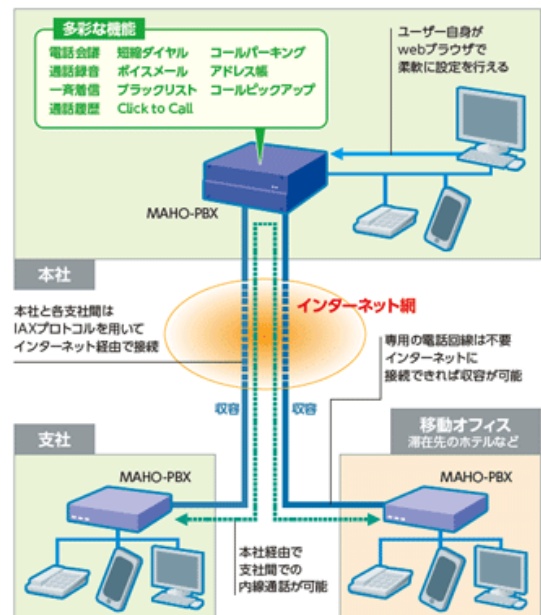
多彩な機能

電話会議　短縮ダイヤル　コールパーキング
通話録音　ボイスメール　アドレス帳
一斉着信　ブラックリスト　コールピックアップ
通話履歴　Click to Call

ユーザー自身が
webブラウザで
柔軟に設定を行える

MAHO-PBX

本社

本社と各支社間は
IAXプロトコルを用いて
インターネット経由で接続

インターネット網

専用の電話回線は不要
インターネットに
接続できれば収容が可能

収容　収容

支社

移動オフィス
滞在先のホテルなど

MAHO-PBX

MAHO-PBX

本社経由で
支社間での
内線通話が可能